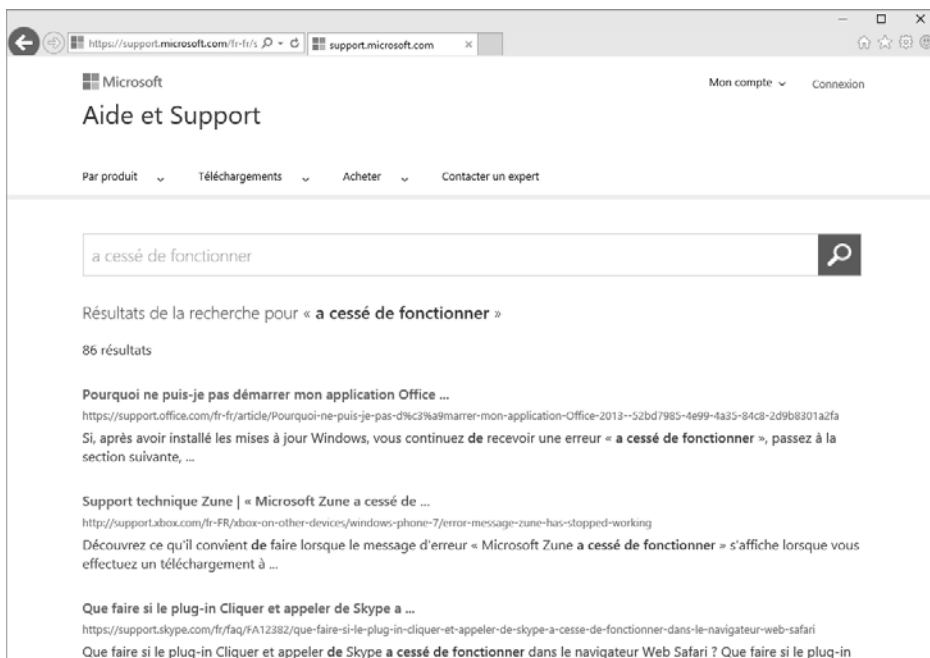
https://support.microsoft.com/fr-fr/s support.microsoft.com ×

Microsoft

Aide et Support

Mon compte Connexion

Par produit Téléchargements Acheter Contacter un expert

a cessé de fonctionner

Résultats de la recherche pour « a cessé de fonctionner »

86 résultats

Pourquoi ne puis-je pas démarrer mon application Office ...
https://support.office.com/fr-fr/article/Pourquoi-ne-puis-je-pas-d%c3%a9marrer-mon-application-Office-2013--52bd7985-4e99-4a35-84c8-2d9b8301a2fa
Si, après avoir installé les mises à jour Windows, vous continuez de recevoir une erreur « a cessé de fonctionner », passez à la section suivante, ...

Support technique Zune | « Microsoft Zune a cessé de ...
http://support.xbox.com/fr-FR/xbox-on-other-devices/windows-phone-7/error-message-zune-has-stopped-working
Découvrez ce qu'il convient de faire lorsque le message d'erreur « Microsoft Zune a cessé de fonctionner » s'affiche lorsque vous effectuez un téléchargement à ...

Que faire si le plug-in Cliquer et appeler de Skype a ...
https://support.skype.com/fr/faq/FA12382/que-faire-si-le-plug-in-cliquer-et-appeler-de-skype-a-cesse-de-fonctionner-dans-le-navigateur-web-safari
Que faire si le plug-in Cliquer et appeler de Skype a cessé de fonctionner dans le navigateur Web Safari ? Que faire si le plug-in